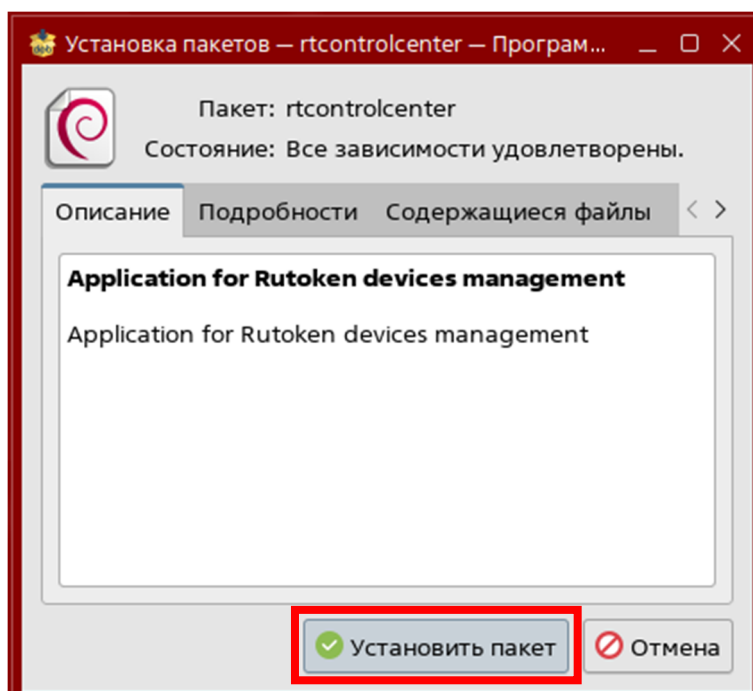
Установка пакетов — rtcontrolcenter — Програм...

Пакет: rtcontrolcenter
Состояние: Все зависимости удовлетворены.

Описание | Подробности | Содержащиеся файлы

**Application for Rutoken devices management**

Application for Rutoken devices management

Установить пакет
Отмена